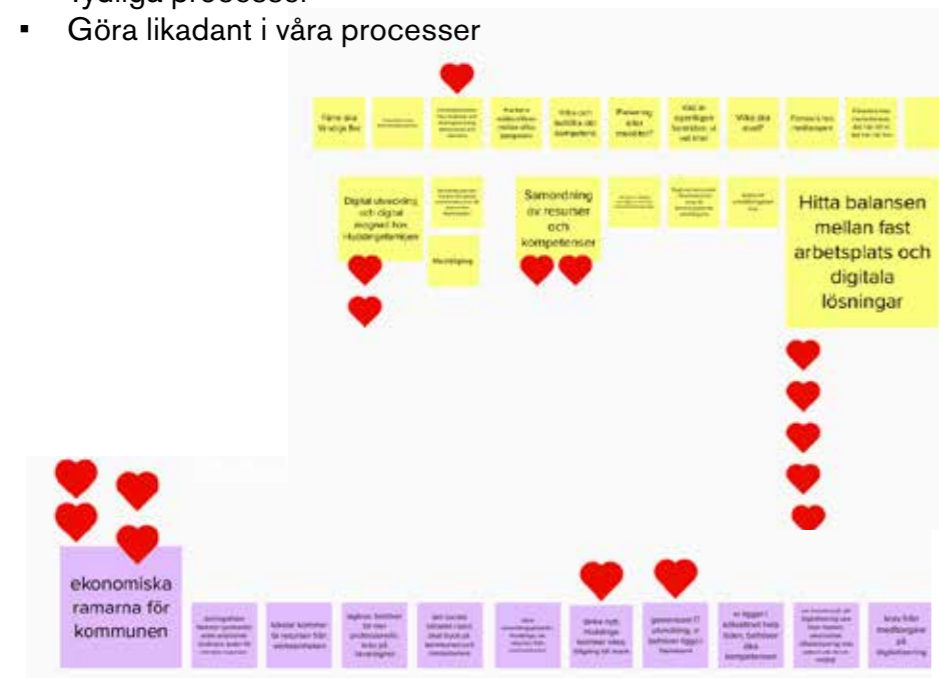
Tydliga processer

- Göra likadant i våra processer

Vilka ska vara ute?

Digital utveckling och digital mognad hos medarbetare

Samordning av resurser och kompetenser

Hitta balansen mellan fast arbetsplats och digitala lösningar

ekonomiska ramarna för kommunen

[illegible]

krav från medborgare på digitalisering